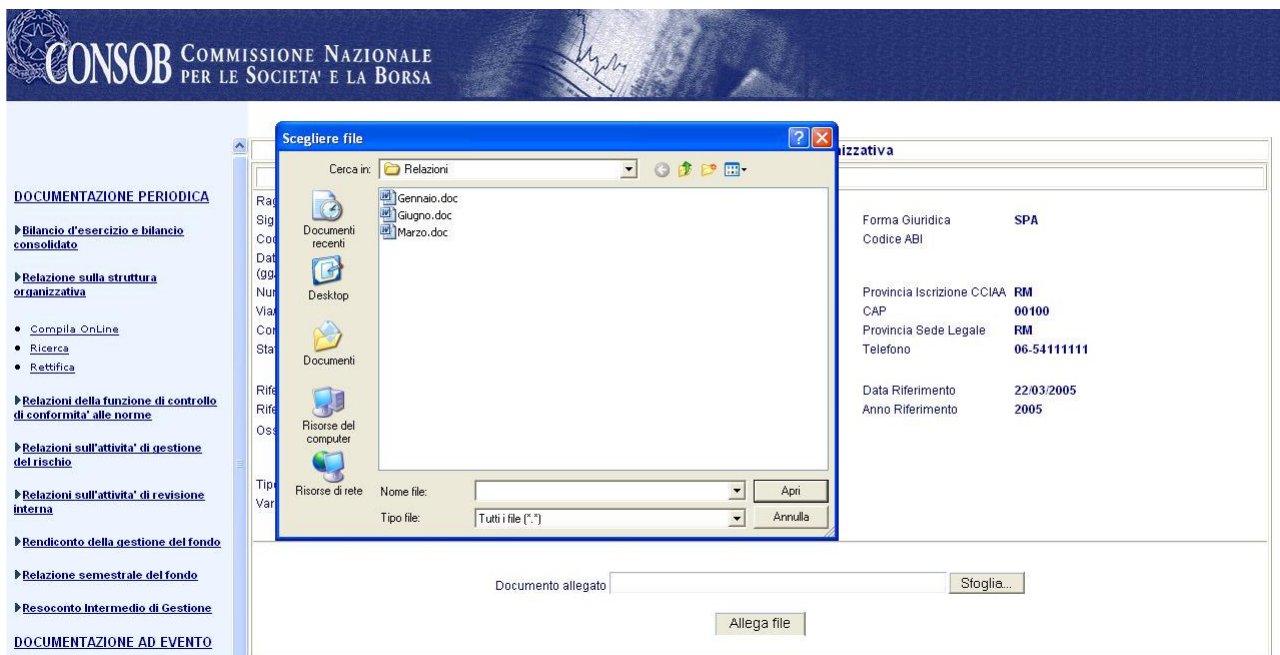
CONSOB COMMISSIONE NAZIONALE PER LE SOCIETA' E LA BORSA

DOCUMENTAZIONE PERIODICA

Bilancio d'esercizio e bilancio consolidato

Relazione sulla struttura organizzativa

• Compila OnLine
• Ricerca
• Rettifica

Relazioni della funzione di controllo di conformita' alle norme

Relazioni sull'attivita' di gestione del rischio

Relazioni sull'attivita' di revisione interna

Rendiconto della gestione del fondo

Relazione semestrale del fondo

Resoconto Intermedio di Gestione

DOCUMENTAZIONE AD EVENTO

Scegliere file

Cerca in: Relazioni

Documenti recenti
Desktop
Documenti
Risorse del computer
Risorse di rete

Gennaio.doc
Giugno.doc
Marzo.doc

Nome file:
Apri
Tipo file: Tutti i file (*.*)
Annulla

izzativa

Rag
Sig
Cod
Dat
(gg
Nu
Via
Co
Sta
Rife
Rife
Oss
Tip
Var

Forma Giuridica SPA
Codice ABI

Provincia Iscrizione CCIAA RM
CAP 00100
Provincia Sede Legale RM
Telefono 06-54111111

Data Riferimento 22/03/2005
Anno Riferimento 2005

Documento allegato
Sfoglia...

Allega file